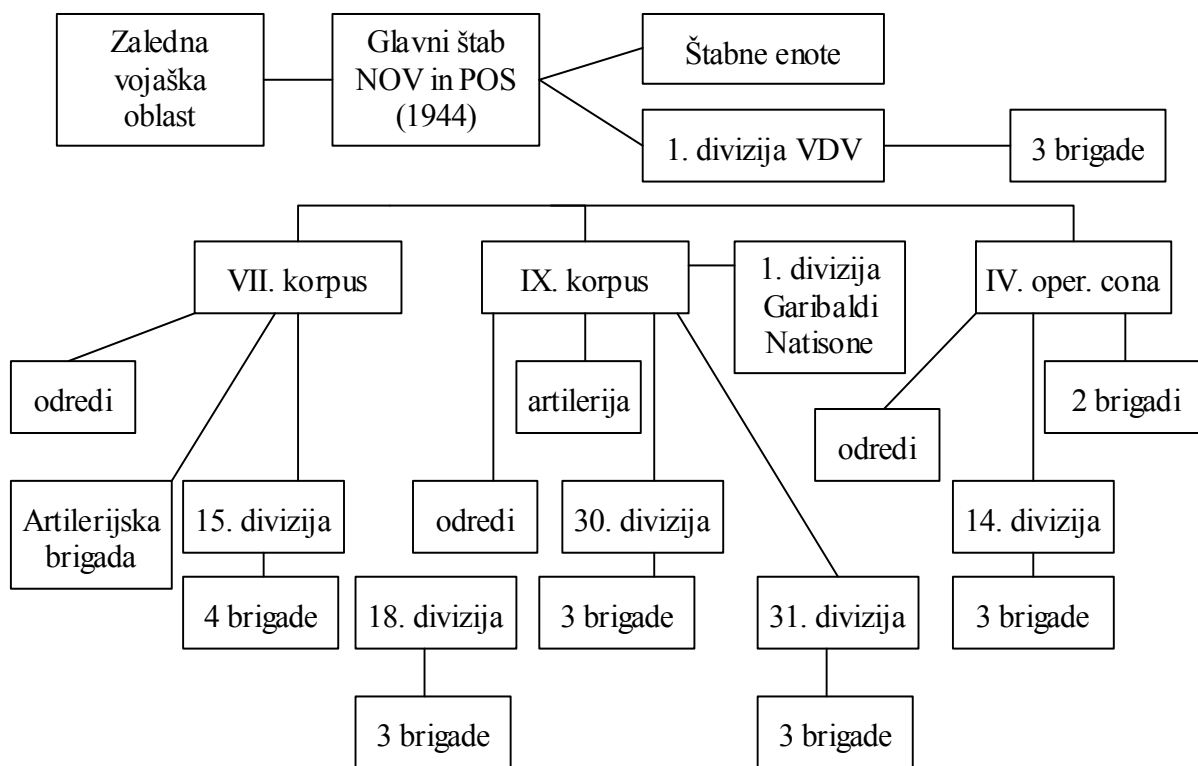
Zaledna vojaška oblast

Glavni štab NOV in POS (1944)

Štabne enote

1. divizija VDV

3 brigade

VII. korpus

IX. korpus

1. divizija Garibaldi Natisone

IV. oper. cona

odredi

artilerija

2 brigadi

odredi

Artilerijska brigada

15. divizija

odredi

30. divizija

14. divizija

4 brigade

18. divizija

3 brigade

31. divizija

3 brigade

3 brigade

3 brigade